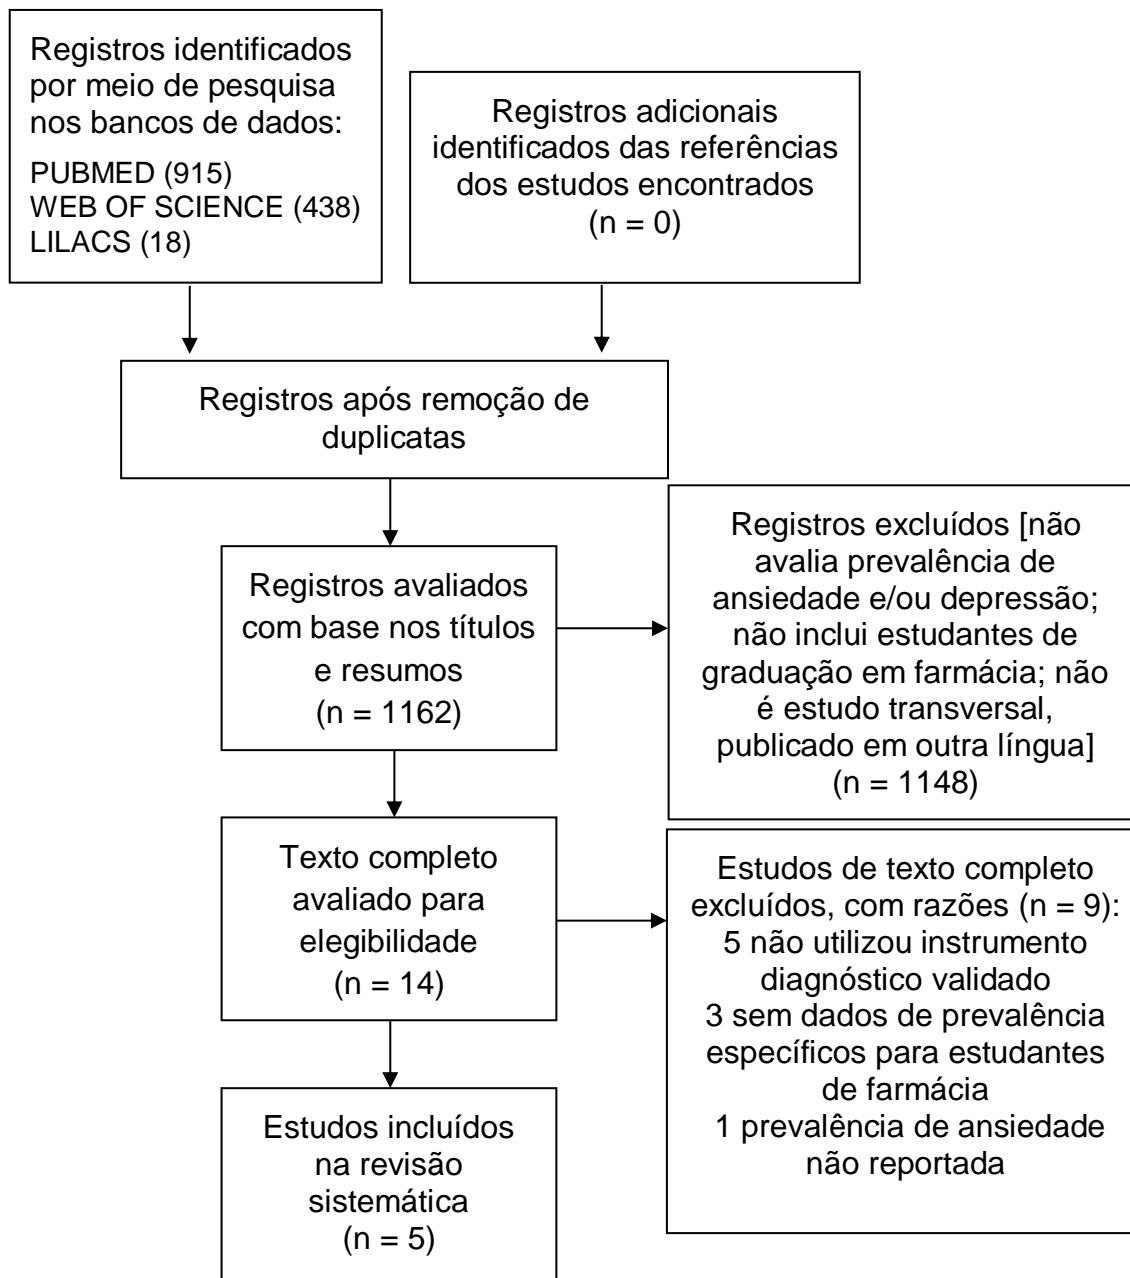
Registros identificados por meio de pesquisa nos bancos de dados:

PUBMED (915)
WEB OF SCIENCE (438)
LILACS (18)

Registros adicionais identificados das referências dos estudos encontrados
(n = 0)

Registros após remoção de duplicatas

Registros avaliados com base nos títulos e resumos
(n = 1162)

Registros excluídos [não avalia prevalência de ansiedade e/ou depressão; não inclui estudantes de graduação em farmácia; não é estudo transversal, publicado em outra língua]
(n = 1148)

Texto completo avaliado para elegibilidade
(n = 14)

Estudos de texto completo excluídos, com razões (n = 9):
5 não utilizou instrumento diagnóstico validado
3 sem dados de prevalência específicos para estudantes de farmácia
1 prevalência de ansiedade não reportada

Estudos incluídos na revisão sistemática
(n = 5)